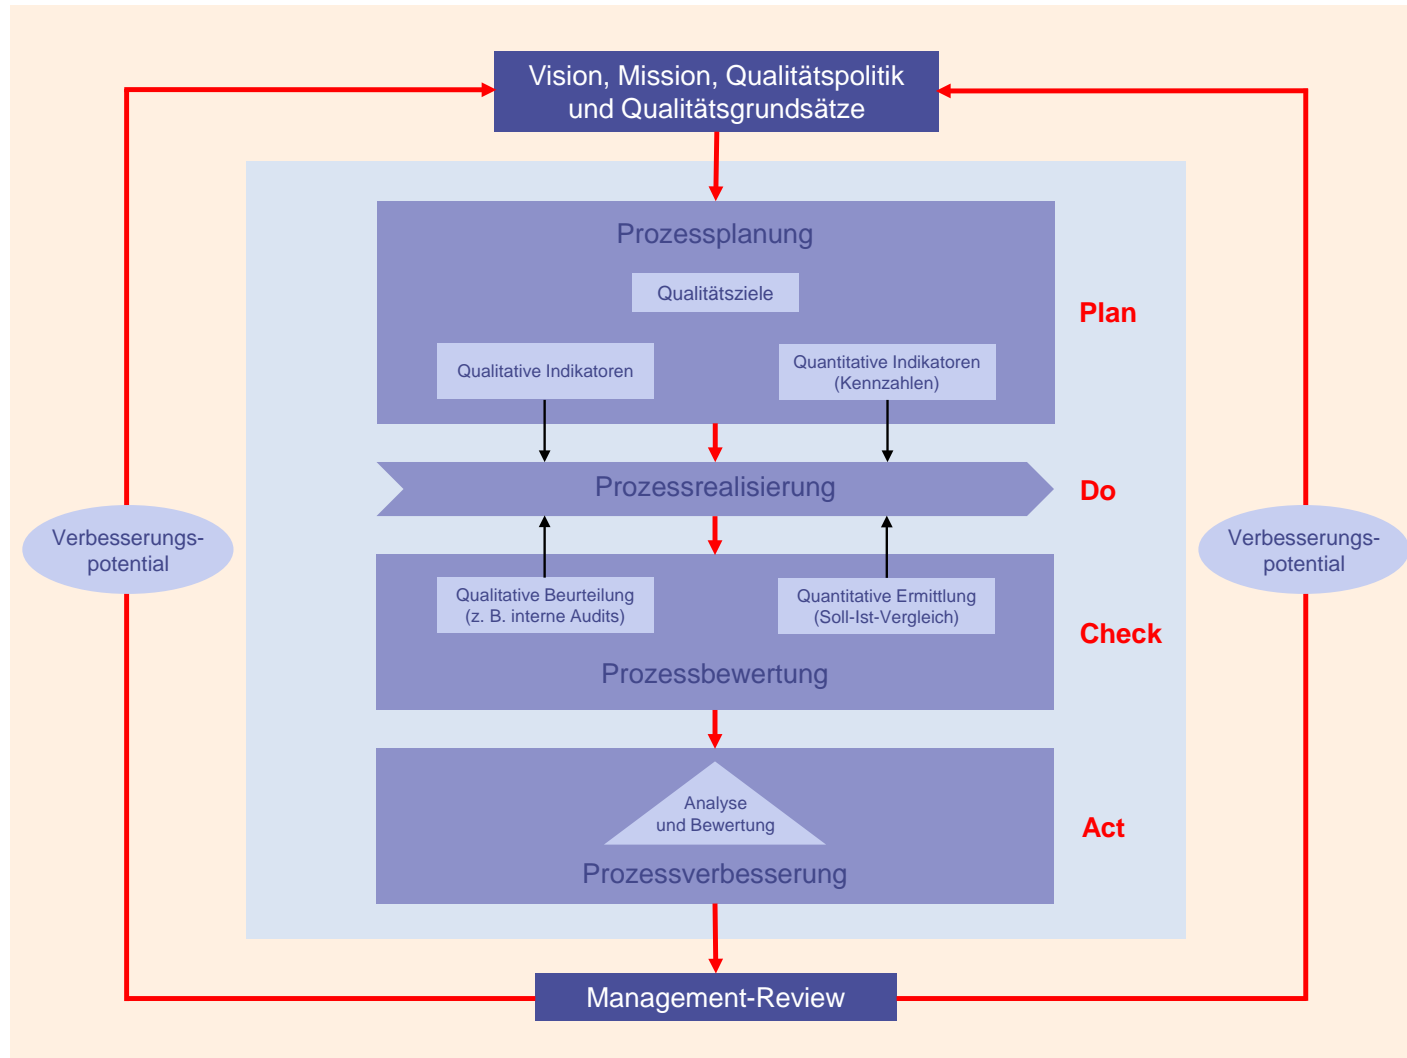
Vision, Mission, Qualitätspolitik und Qualitätsgrundsätze

Prozessplanung

Qualitätsziele

Qualitative Indikatoren

Quantitative Indikatoren (Kennzahlen)

Plan

Prozessrealisierung

Do

Verbesserungspotential

Verbesserungspotential

Qualitative Beurteilung (z. B. interne Audits)

Quantitative Ermittlung (Soll-Ist-Vergleich)

Prozessbewertung

Check

Analyse und Bewertung

Prozessverbesserung

Act

Management-Review